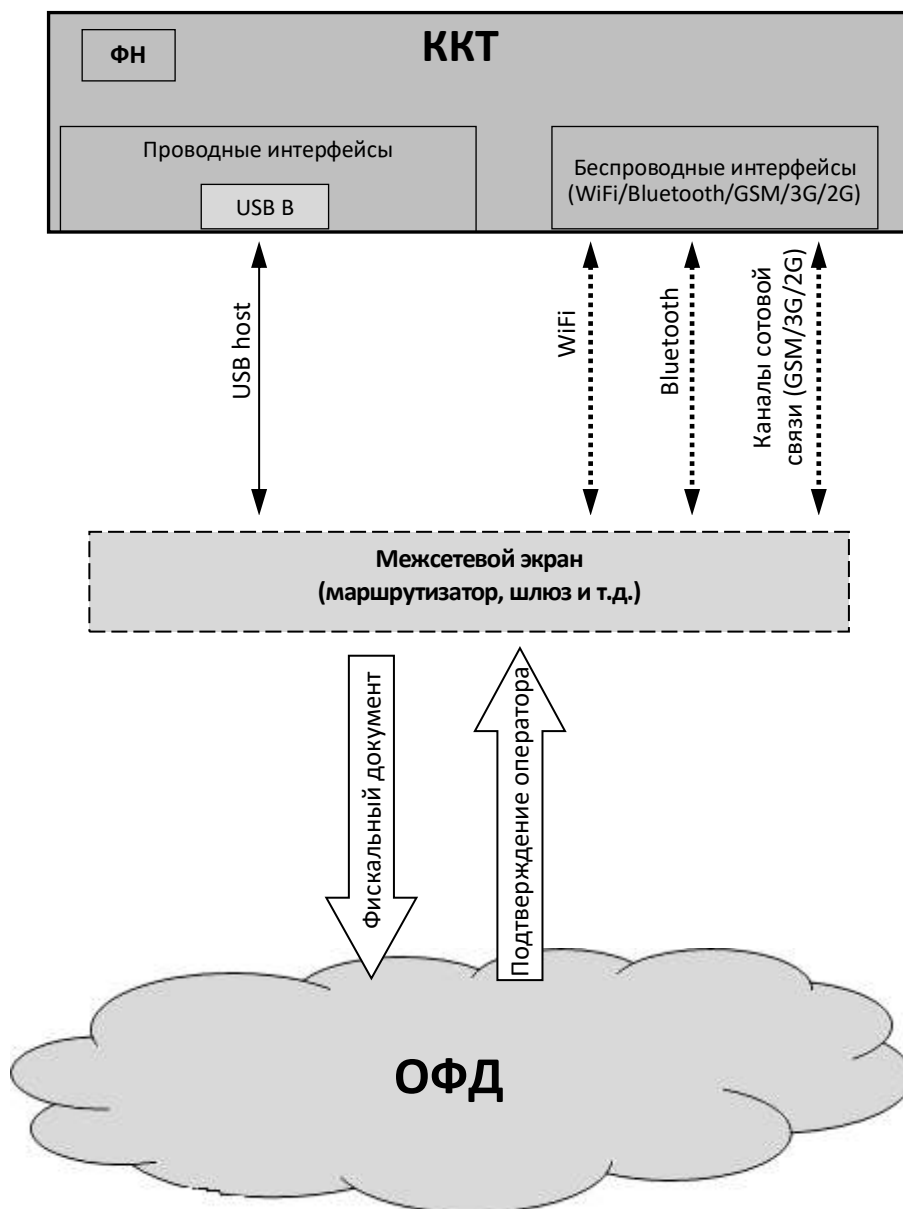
ФН

ККТ

Проводные интерфейсы

USB B

Беспроводные интерфейсы (WiFi/Bluetooth/GSM/3G/2G)

USB host

WiFi

Bluetooth

Каналы сотовой связи (GSM/3G/2G)

Межсетевой экран (маршрутизатор, шлюз и т.д.)

Фискальный документ

Подтверждение оператора

ОФД